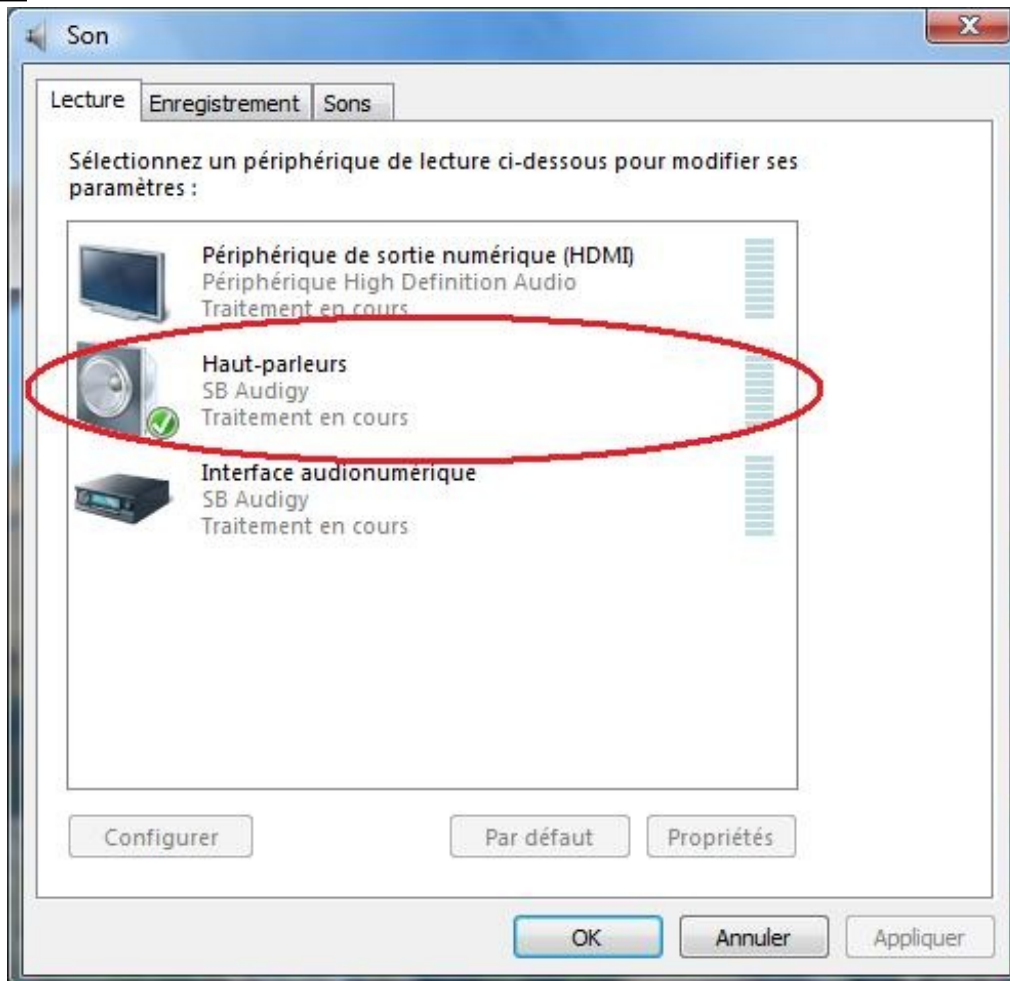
Son

Lecture | Enregistrement | Sons

Sélectionnez un périphérique de lecture ci-dessous pour modifier ses paramètres :

Périphérique de sortie numérique (HDMI)
Périphérique High Definition Audio
Traitement en cours

Haut-parleurs
SB Audigy
Traitement en cours

Interface audionumérique
SB Audigy
Traitement en cours

Configurer

Par défaut

Propriétés

OK

Annuler

Appliquer